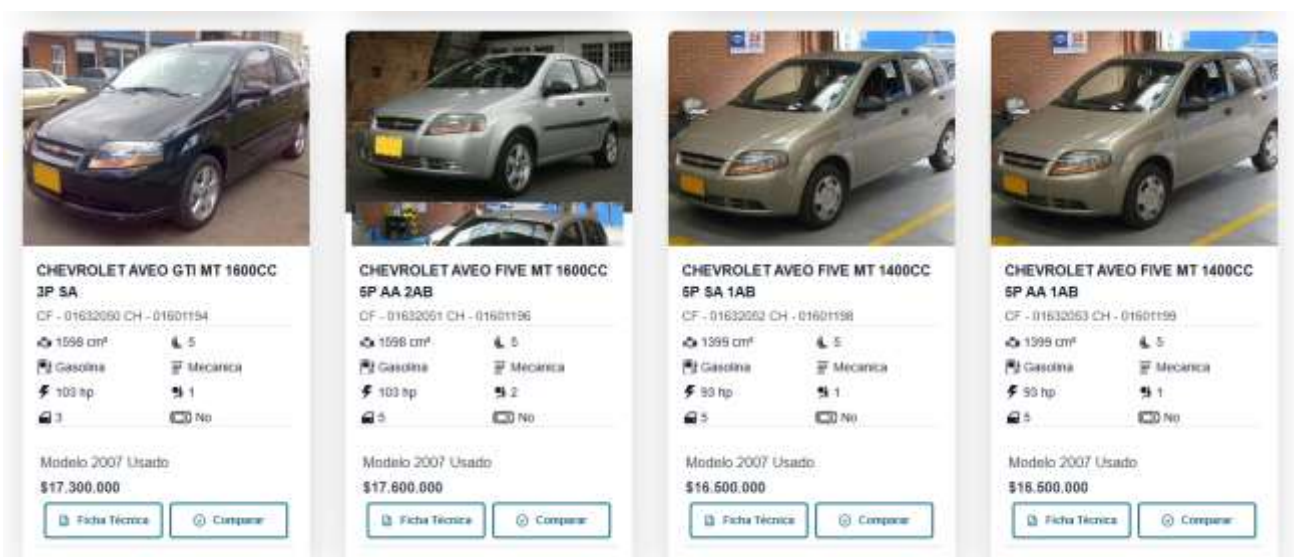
CHEVROLET AVEO GTI MT 1600CC 3P SA

CF - 01632050 CH - 01601194

1598 cm³ 5
Gasolina Mecanica
103 hp 1
3 No

Modelo 2007 Usado

$17.300.000

Ficha Técnica Comparar

CHEVROLET AVEO FIVE MT 1600CC 5P AA 2AB

CF - 01632051 CH - 01601196

1598 cm³ 5
Gasolina Mecanica
103 hp 2
5 No

Modelo 2007 Usado

$17.600.000

Ficha Técnica Comparar

CHEVROLET AVEO FIVE MT 1400CC 5P SA 1AB

CF - 01632052 CH - 01601198

1399 cm³ 5
Gasolina Mecanica
93 hp 1
5 No

Modelo 2007 Usado

$16.500.000

Ficha Técnica Comparar

CHEVROLET AVEO FIVE MT 1400CC 5P AA 1AB

CF - 01632053 CH - 01601199

1399 cm³ 5
Gasolina Mecanica
93 hp 1
5 No

Modelo 2007 Usado

$16.500.000

Ficha Técnica Comparar